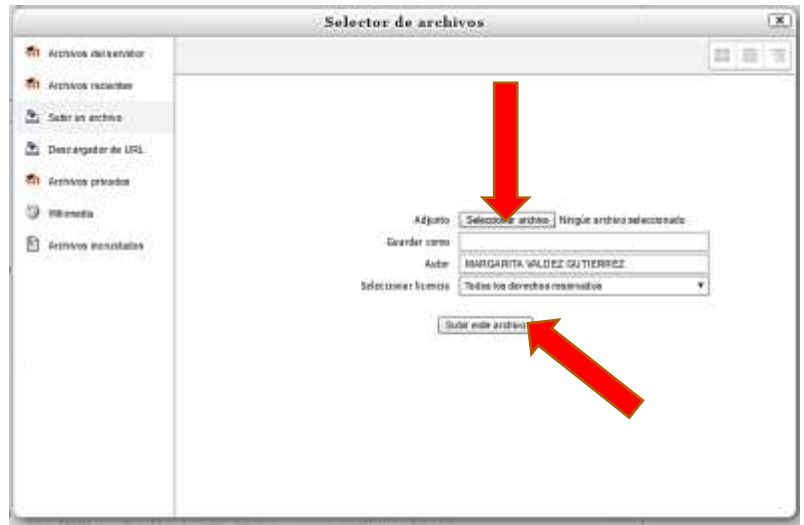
Selector de archivos

Archivos del servidor
Archivos recientes
Subir un archivo
Descargador de URL
Archivos privados
Wikimedia
Archivos incrustados

Adjunto Seleccionar archivo Ningún archivo seleccionado
Guardar como
Autor MARGARITA VALDEZ GUTIERREZ
Seleccionar licencia Todos los derechos reservados

Subir este archivo